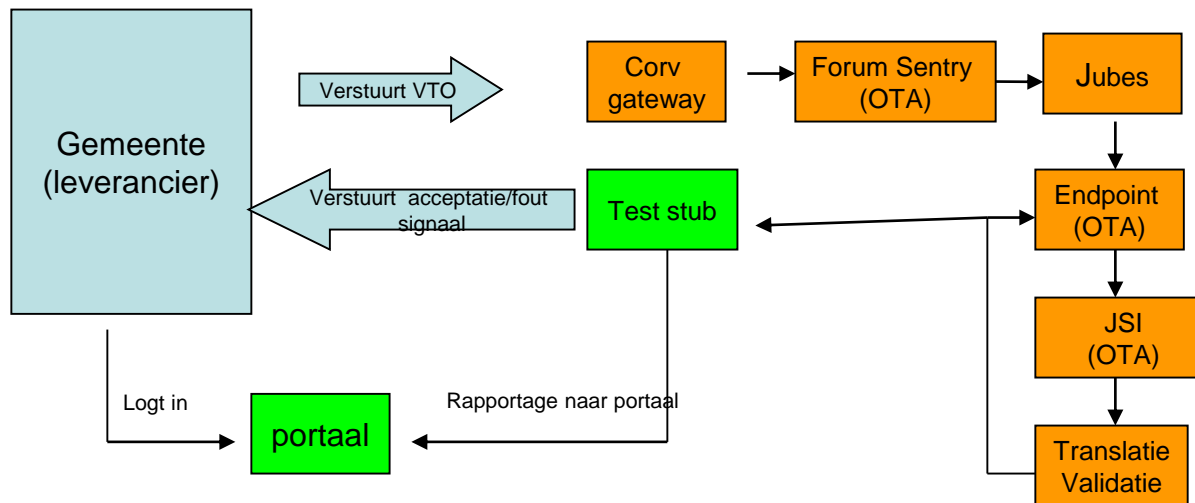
Gemeente (leverancier)

Verstuurt VTO

Corv gateway

Forum Sentry (OTA)

Jubes

Verstuurt acceptatie/fout signaal

Test stub

Endpoint (OTA)

JSI (OTA)

Translatie Validatie

Logt in

portaal

Rapportage naar portaal